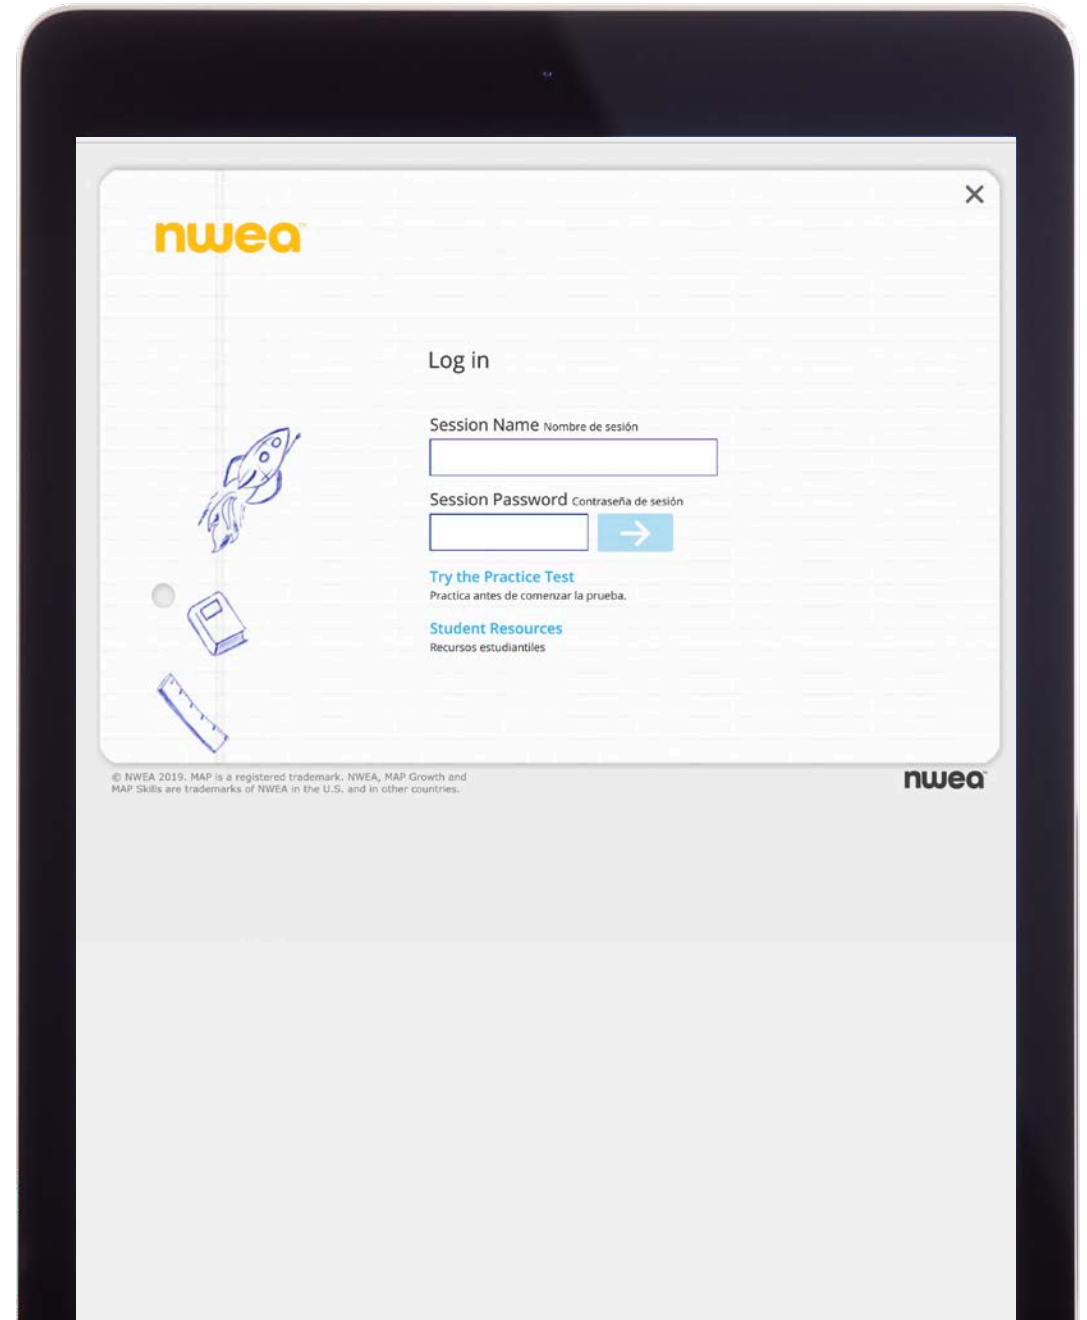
×

nwea

Log in

Session Name Nombre de sesión

Session Password Contraseña de sesión

→

Try the Practice Test
Practica antes de comenzar la prueba.

Student Resources
Recursos estudiantiles

© NWEA 2019. MAP is a registered trademark. NWEA, MAP Growth and MAP Skills are trademarks of NWEA in the U.S. and in other countries.

nwea